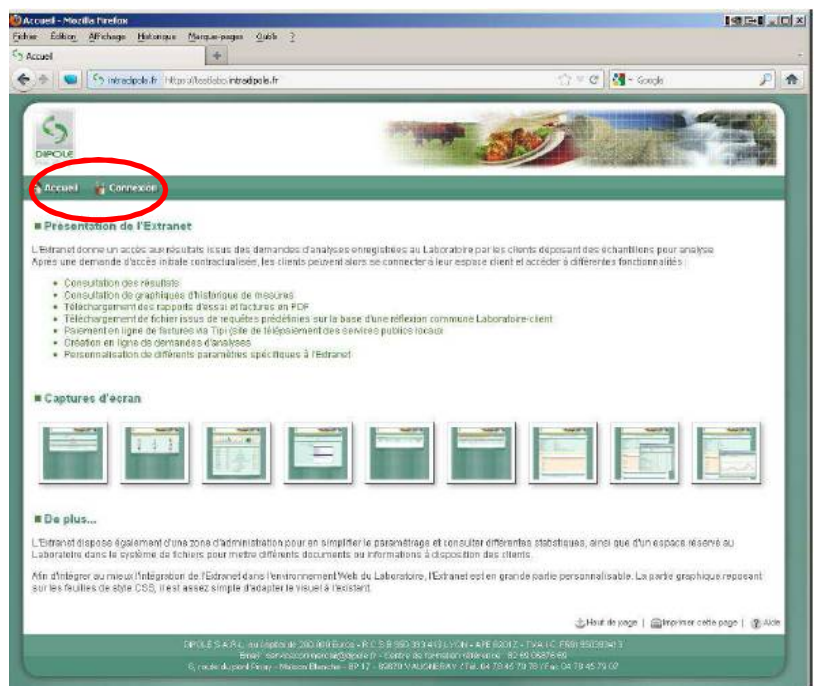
Accueil - Mozilla Firefox

Fichier Édition Affichage Historique Marque-pages Outils ?

Accueil

intradipole.fr http://testlabo.intradipole.fr

Google

DIPOLE

Accueil Connexion

■ Présentation de l'Extranet

L'Extranet donne un accès aux résultats issus des demandes d'analyses enregistrées au Laboratoire par les clients déposant des échantillons pour analyse. Après une demande d'accès initiale contractualisée, les clients peuvent alors se connecter à leur espace client et accéder à différentes fonctionnalités :

- Consultation des résultats
- Consultation de graphiques d'historique de mesures
- Téléchargement des rapports d'essai et factures en PDF
- Téléchargement de fichier issus de requêtes prédéfinies sur la base d'une réflexion commune Laboratoire-client
- Paiement en ligne de factures via Tipi (site de télépaiement des services publics locaux)
- Création en ligne de demandes d'analyses
- Personnalisation de différents paramètres spécifiques à l'Extranet

■ Captures d'écran

■ De plus...

L'Extranet dispose également d'une zone d'administration pour en simplifier le paramétrage et consulter différentes statistiques, ainsi que d'un espace réservé au Laboratoire dans le système de fichiers pour mettre différents documents ou informations à disposition des clients.

Afin d'intégrer au mieux l'intégration de l'Extranet dans l'environnement Web du Laboratoire, l'Extranet est en grande partie personnalisable. La partie graphique reposant sur les feuilles de style CSS, il est assez simple d'adapter le visuel à l'existant.

Haut de page | Imprimer cette page | Aide

DIPOLE S.A.R.L. au capital de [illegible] Euros - R.C.S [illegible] LYON - APE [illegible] - TVA I.C. FR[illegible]
Email : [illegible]@dipole.fr - Centre de formation référencé : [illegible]
6, route du pont Piney - Maison Blanche - BP 17 - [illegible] VAUGNERAY / Tél. 04 78 45 79 79 / Fax 04 78 45 79 07